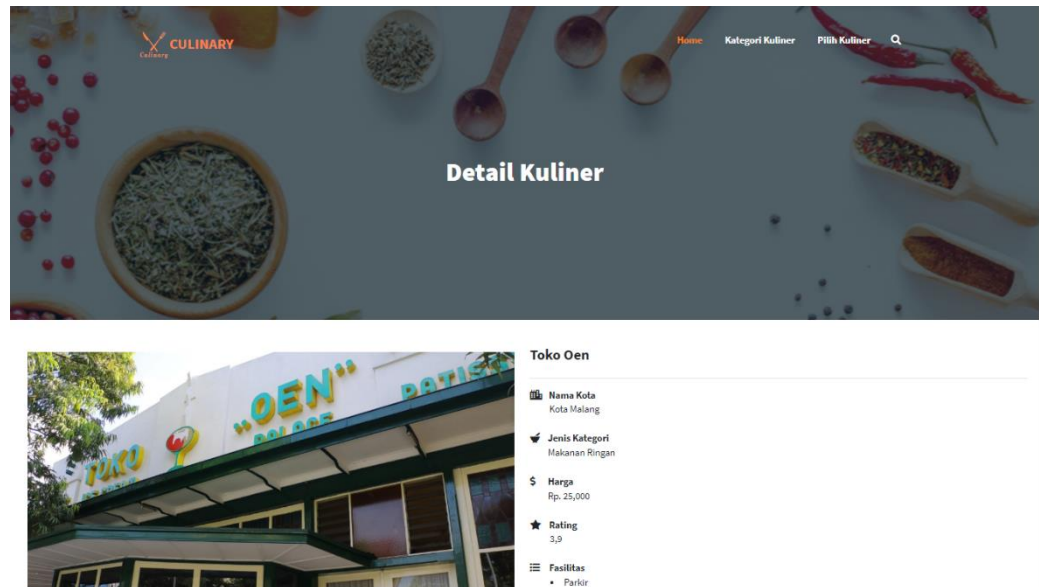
CULINARY
Culinary

Home Kategori Kuliner Pilih Kuliner

Detail Kuliner

TOKO "OEN" PATISS

Toko Oen

Nama Kota
Kota Malang

Jenis Kategori
Makanan Ringan

$ Harga
Rp. 25,000

Rating
3,9

Fasilitas
• Parkir